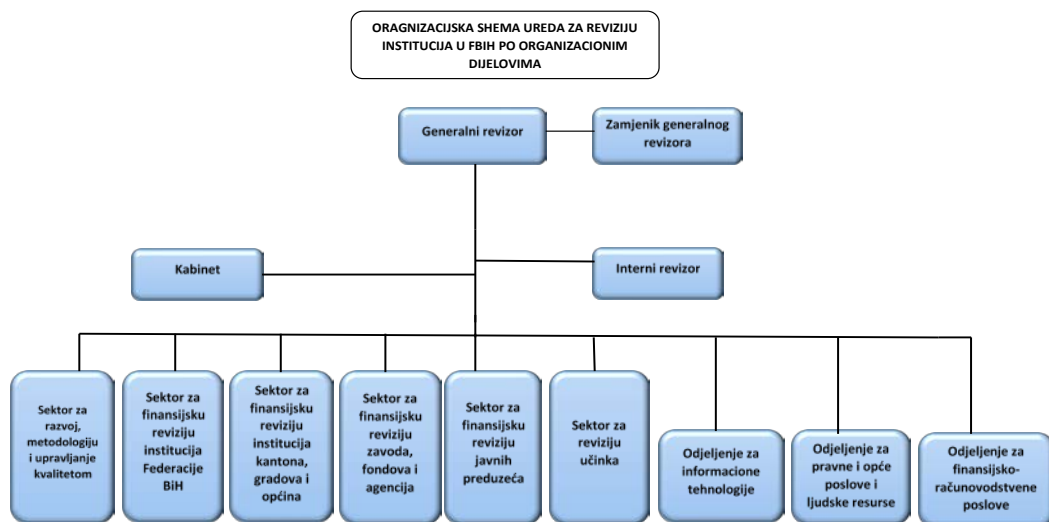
ORAGNIZACIJSKA SHEMA UREDA ZA REVIZIJU INSTITUCIJA U FBIH PO ORGANIZACIONIM DIJELOVIMA

Generalni revizor

Zamjenik generalnog revizora

Kabinet

Interni revizor

Sektor za razvoj, metodologiju i upravljanje kvalitetom

Sektor za finansijsku reviziju institucija Federacije BiH

Sektor za finansijsku reviziju institucija kantona, gradova i općina

Sektor za finansijsku reviziju zavoda, fondova i agencija

Sektor za finansijsku reviziju javnih preduzeća

Sektor za reviziju učinka

Odjeljenje za informacione tehnologije

Odjeljenje za pravne i opće poslove i ljudske resurse

Odjeljenje za finansijsko-računovodstvene poslove